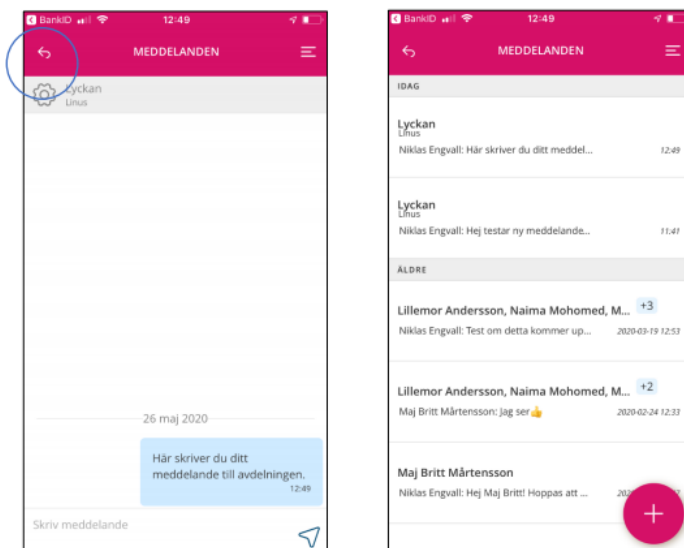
BankID 12:49

MEDDELANDEN

Lyckan
Linus

26 maj 2020

Här skriver du ditt meddelande till avdelningen.
12:49

Skriv meddelande

BankID 12:49

MEDDELANDEN

IDAG

Lyckan
Linus
Niklas Engvall: Här skriver du ditt meddel... 12:49

Lyckan
Linus
Niklas Engvall: Hej testar ny meddelande... 11:41

ÄLDRE

Lillemor Andersson, Naima Mohomed, M... +3
Niklas Engvall: Test om detta kommer up... 2020-03-19 12:53

Lillemor Andersson, Naima Mohomed, M... +2
Maj Britt Mårtensson: Jag ser👍 2020-02-24 12:33

Maj Britt Mårtensson
Niklas Engvall: Hej Maj Britt! Hoppas att ... 202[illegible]

+